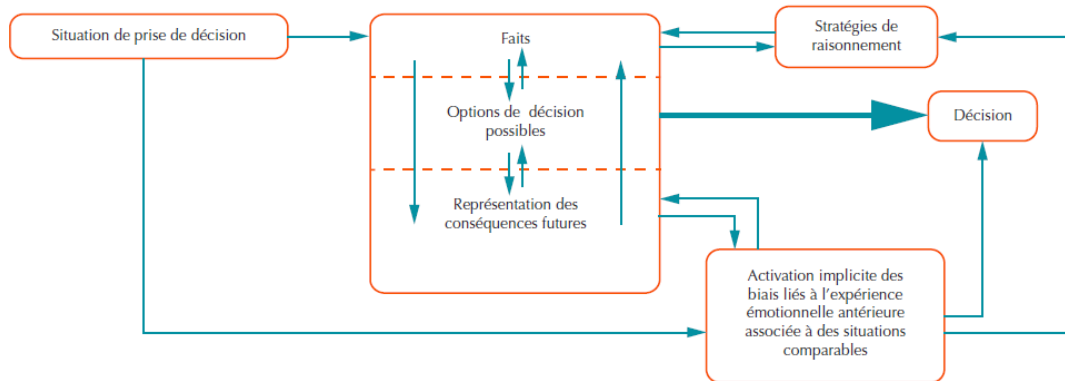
Situation de prise de décision

Faits

Options de décision possibles

Représentation des conséquences futures

Stratégies de raisonnement

Décision

Activation implicite des biais liés à l'expérience émotionnelle antérieure associée à des situations comparables